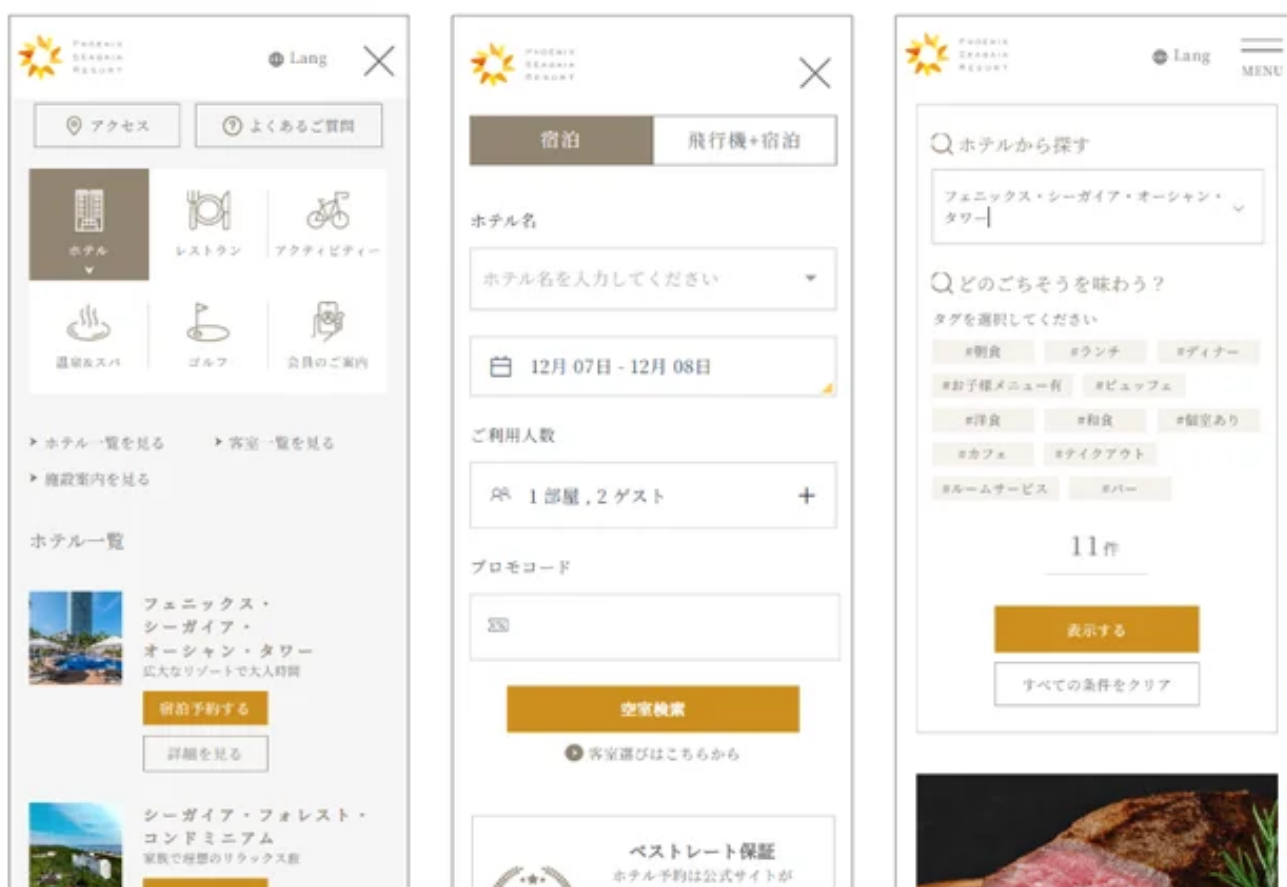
PHOENIX SEAGAIA RESORT

Lang

アクセス

よくあるご質問

ホテル

レストラン

アクティビティー

温泉&スパ

ゴルフ

会員のご案内

ホテル一覧を見る

客室一覧を見る

施設案内を見る

ホテル一覧

フェニックス・シーガイア・オーシャン・タワー
広大なリゾートで大人時間

宿泊予約する

詳細を見る

シーガイア・フォレスト・コンドミニアム
家族で理想のリラックス旅

PHOENIX SEAGAIA RESORT

宿泊

飛行機+宿泊

ホテル名

ホテル名を入力してください

12月 07日 - 12月 08日

ご利用人数

1 部屋 , 2 ゲスト

プロモコード

空室検索

客室選びはこちらから

ベストレート保証
ホテル予約は公式サイトが

PHOENIX SEAGAIA RESORT

Lang

MENU

ホテルから探す

フェニックス・シーガイア・オーシャン・タワー

どのごちそうを味わう?

タグを選択してください

#朝食

#ランチ

#ディナー

#お子様メニュー有

#ビュッフェ

#洋食

#和食

#個室あり

#カフェ

#テイクアウト

#ルームサービス

#バー

11件

表示する

すべての条件をクリア